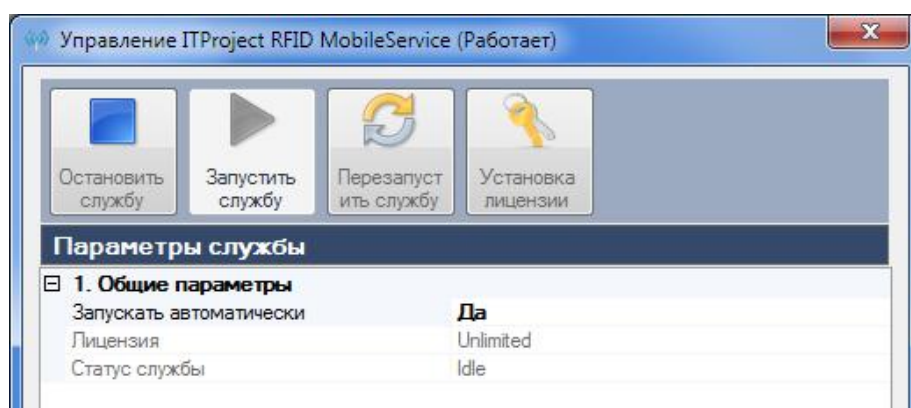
Управление ITProject RFID MobileService (Работает)

Остановить службу

Запустить службу

Перезапуст ить службу

Установка лицензии

Параметры службы

⊟ 1. Общие параметры

| | |
|---|---|
| Запускать автоматически | Да |
| Лицензия | Unlimited |
| Статус службы | Idle |